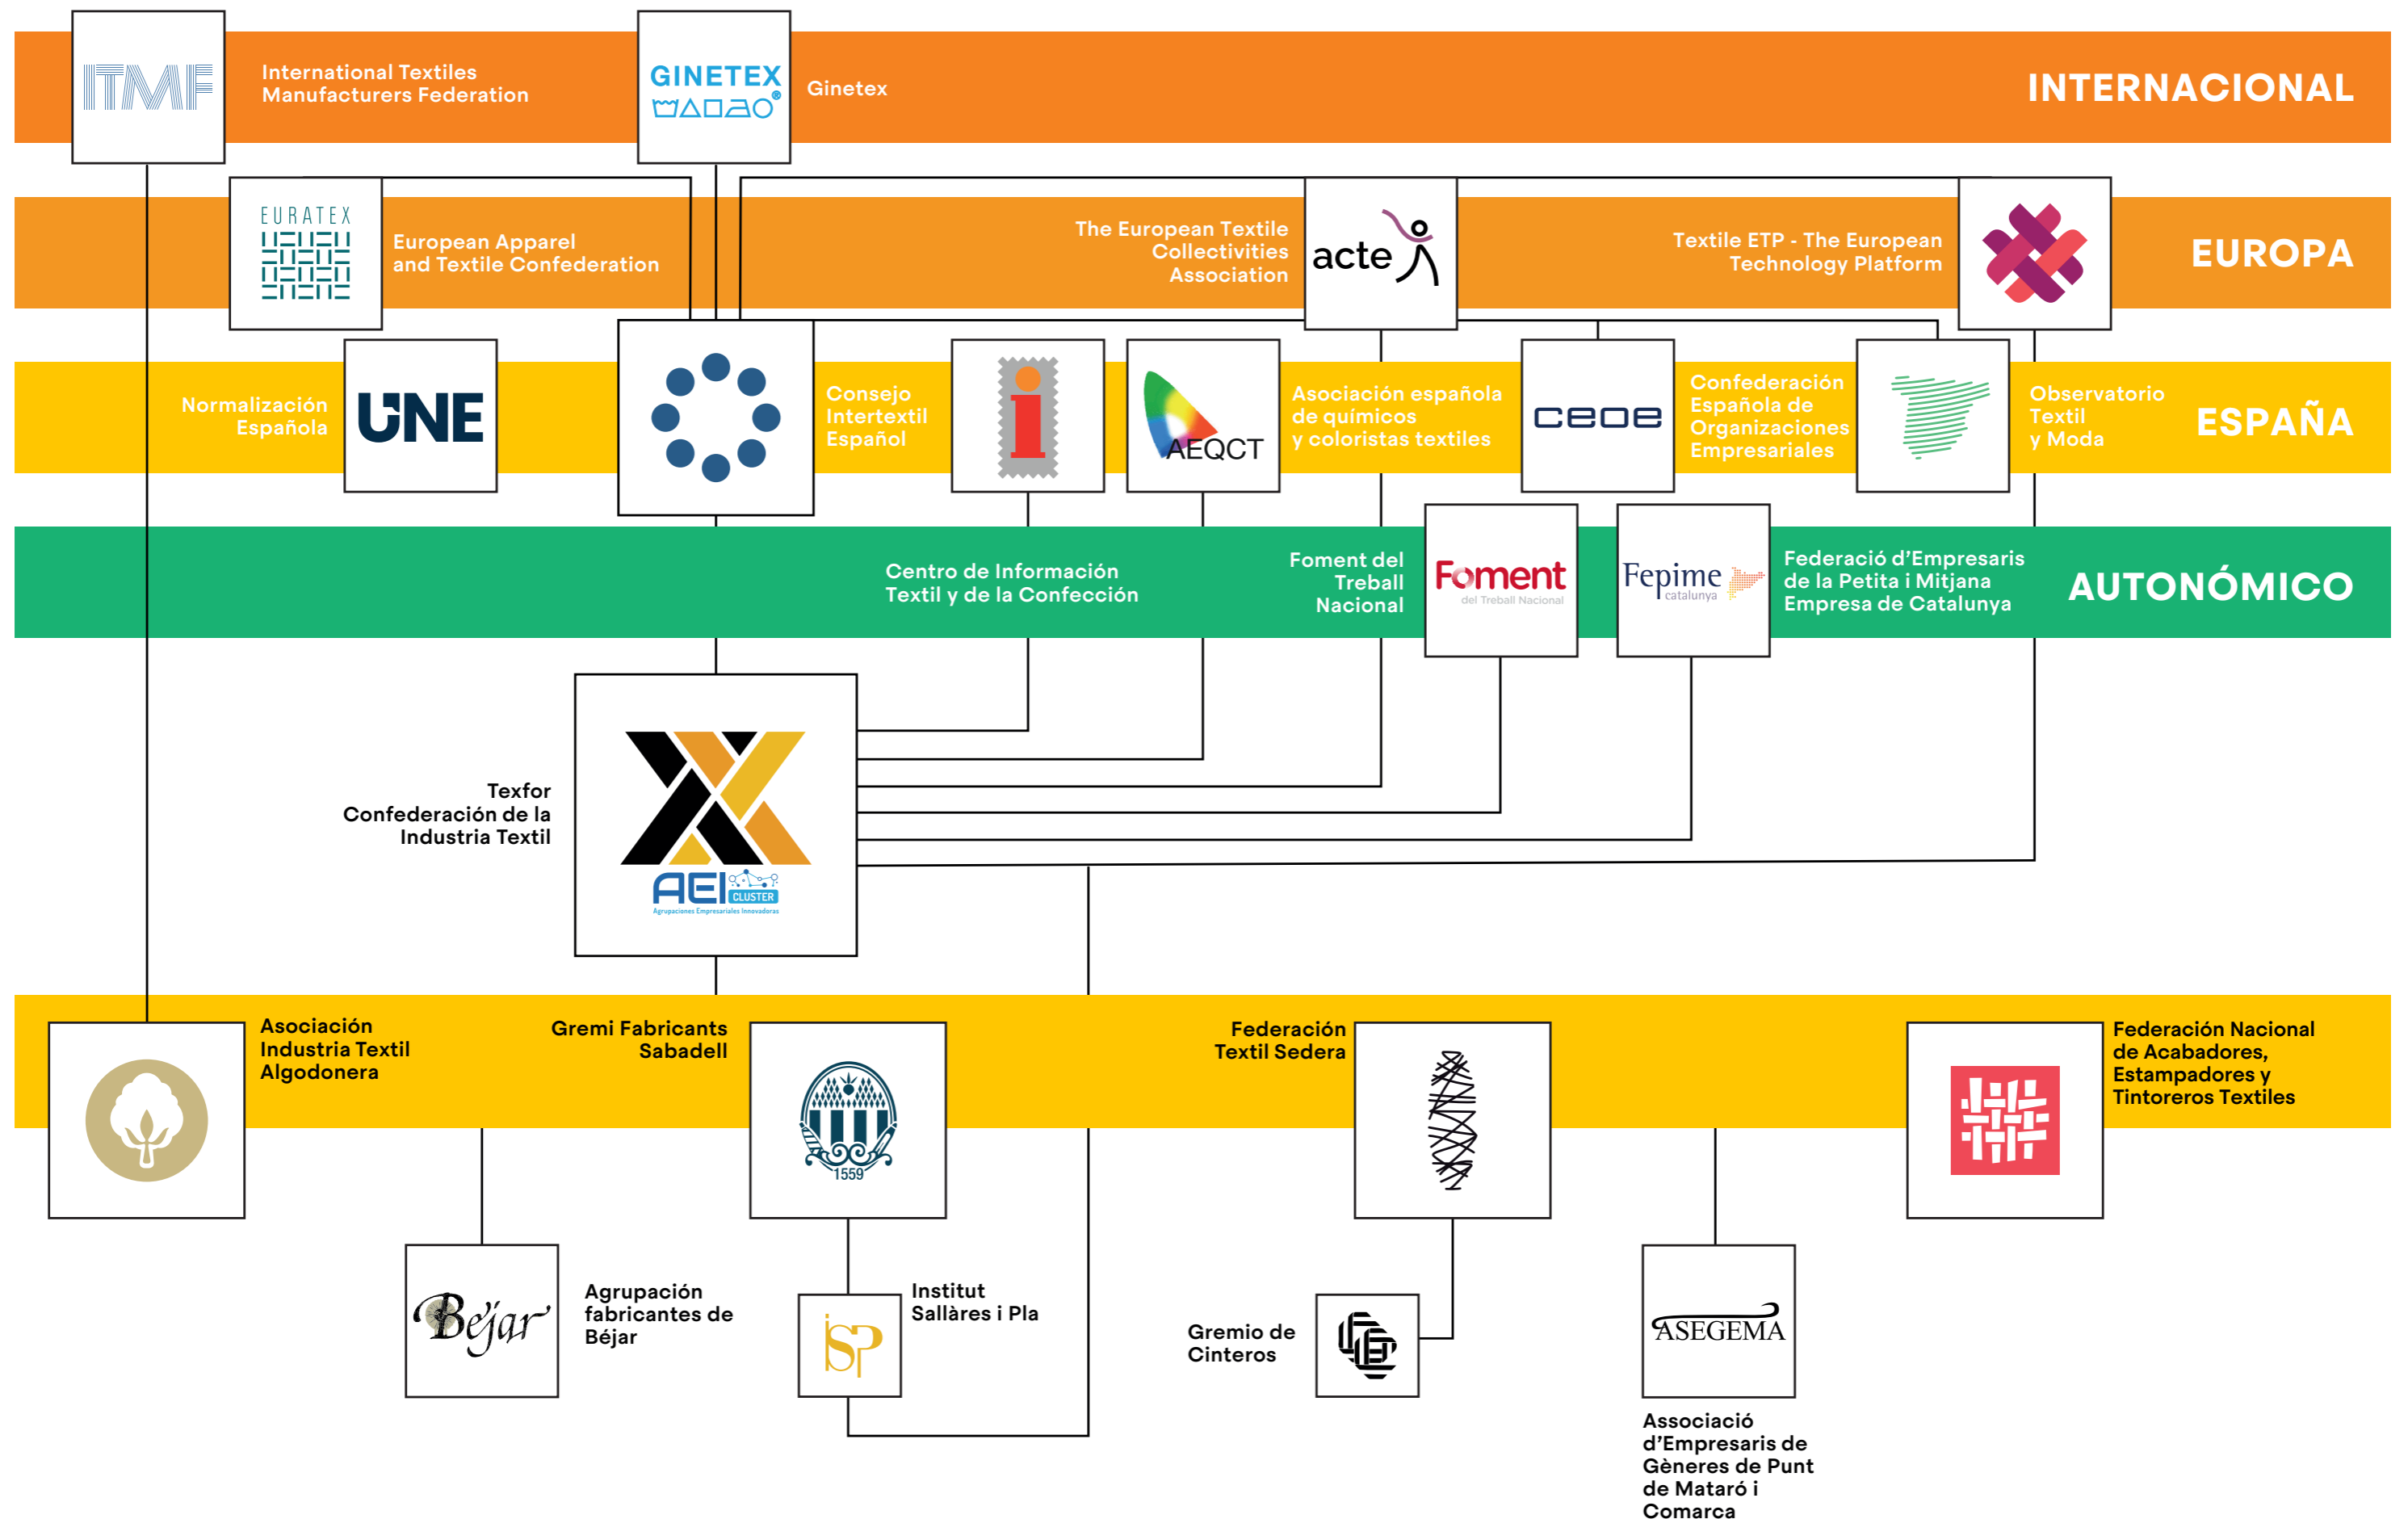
ITMF
International Textiles Manufacturers Federation

GINETEX
Ginetex

INTERNACIONAL

EURATEX
European Apparel and Textile Confederation

The European Textile Collectivities Association

acte

Textile ETP - The European Technology Platform

EUROPA

Normalización Española

UNE

Consejo Intertextil Español

AEQCT
Asociación española de químicos y coloristas textiles

ceoe
Confederación Española de Organizaciones Empresariales

Observatorio Textil y Moda

ESPAÑA

Centro de Información Textil y de la Confección

Foment del Treball Nacional

Foment
del Treball Nacional

Fepime
catalunya

Federació d'Empresaris de la Petita i Mitjana Empresa de Catalunya

AUTONÓMICO

Texfor
Confederación de la Industria Textil

AEI CLUSTER
Agrupaciones Empresariales Innovadoras

Asociación Industria Textil Algodonera

Gremi Fabricants Sabadell

1559

Federación Textil Sedera

Federación Nacional de Acabadores, Estampadores y Tintoreros Textiles

Béjar
Agrupación fabricantes de Béjar

ISP
Institut Sallàres i Pla

Gremio de Cinteros

ASEGEMA
Associació d'Empresaris de Gèneres de Punt de Mataró i Comarca